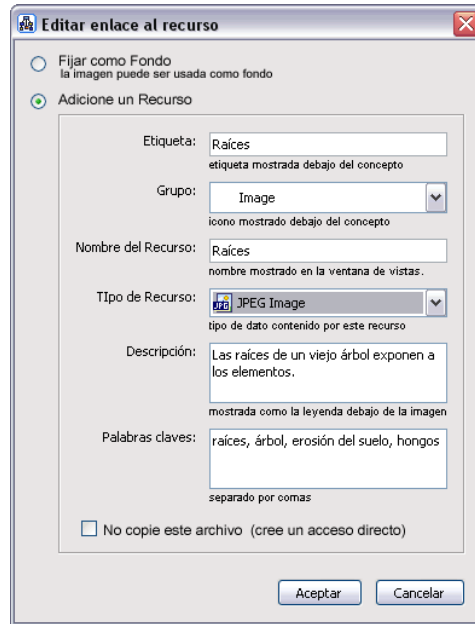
Editar enlace al recurso

Fijar como Fondo
la imagen puede ser usada como fondo

Adicione un Recurso

Etiqueta: Raíces
etiqueta mostrada debajo del concepto

Grupo: Image
icono mostrado debajo del concepto

Nombre del Recurso: Raíces
nombre mostrado en la ventana de vistas.

TIpo de Recurso: JPEG Image
tipo de dato contenido por este recurso

Descripción: Las raíces de un viejo árbol exponen a los elementos.
mostrada como la leyenda debajo de la imagen

Palabras claves: raíces, árbol, erosión del suelo, hongos
separado por comas

No copie este archivo (cree un acceso directo)

Aceptar Cancelar